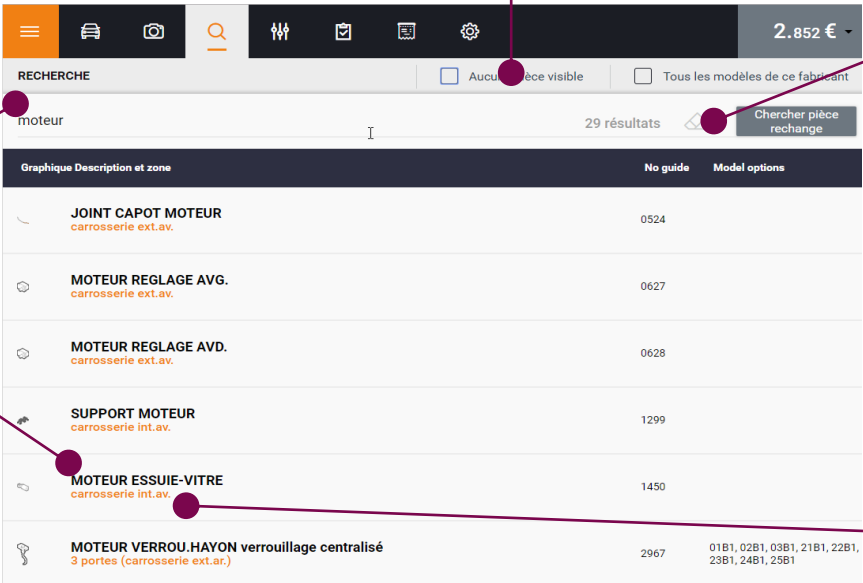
2.852 €

RECHERCHE

Aucu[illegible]èce visible

Tous les modèles de ce fabricant

moteur

29 résultats

Chercher pièce rechange

| Graphique | Description et zone | No guide | Model options |
|---|---|---|---|
| | JOINT CAPOT MOTEUR carrosserie ext.av. | 0524 | |
| | MOTEUR REGLAGE AVG. carrosserie ext.av. | 0627 | |
| | MOTEUR REGLAGE AVD. carrosserie ext.av. | 0628 | |
| | SUPPORT MOTEUR carrosserie int.av. | 1299 | |
| | MOTEUR ESSUIE-VITRE carrosserie int.av. | 1450 | |
| | MOTEUR VERROU.HAYON verrouillage centralisé 3 portes (carrosserie ext.ar.) | 2967 | 01B1, 02B1, 03B1, 21B1, 22B1, 23B1, 24B1, 25B1 |